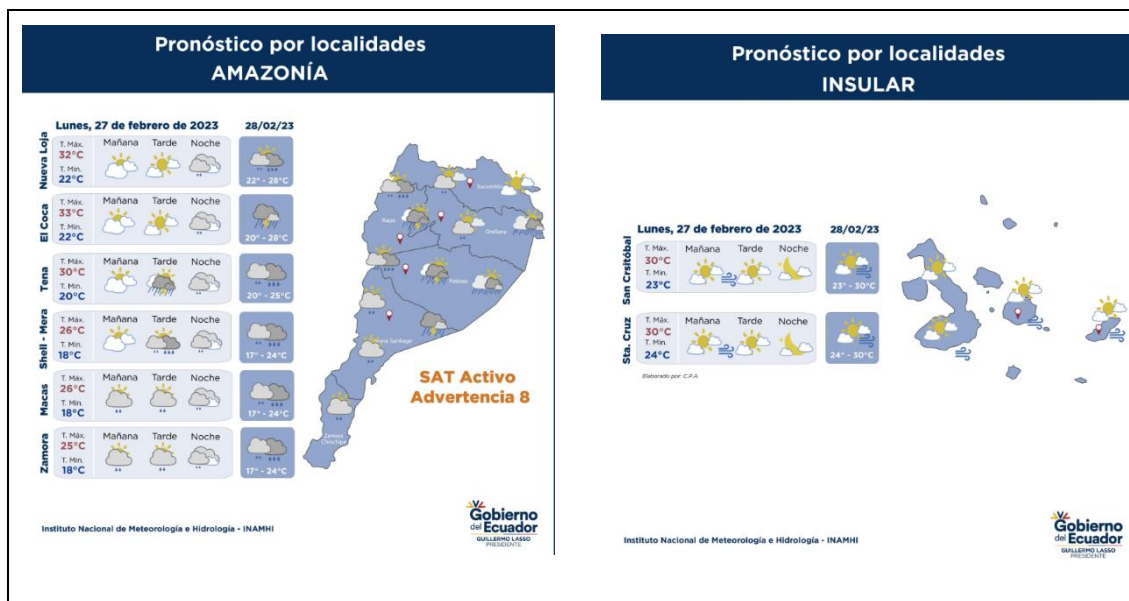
Pronóstico por localidades
AMAZONÍA

Lunes, 27 de febrero de 2023
28/02/23

| | | Mañana | Tarde | Noche | 28/02/23 |
|---|---|---|---|---|---|
| Nueva Loja | T. Máx. 32°C T. Mín. 22°C | | | | 22° - 28°C |
| El Coca | T. Máx. 33°C T. Mín. 22°C | | | | 20° - 28°C |
| Tena | T. Máx. 30°C T. Mín. 20°C | | | | 20° - 25°C |
| Shell - Mera | T. Máx. 26°C T. Mín. 18°C | | | | 17° - 24°C |
| Macas | T. Máx. 26°C T. Mín. 18°C | | | | 17° - 24°C |
| Zamora | T. Máx. 25°C T. Mín. 18°C | | | | 17° - 24°C |

Sucumbíos
Napo
Orellana
Pastaza
Morona Santiago
Zamora Chinchipe

SAT Activo
Advertencia 8

Instituto Nacional de Meteorología e Hidrología - INAMHI

Gobierno del Ecuador
GUILLERMO LASSO
PRESIDENTE

Pronóstico por localidades
INSULAR

Lunes, 27 de febrero de 2023
28/02/23

| | | Mañana | Tarde | Noche | 28/02/23 |
|---|---|---|---|---|---|
| San Crsitóbal | T. Máx. 30°C T. Mín. 23°C | | | | 23° - 30°C |
| Sta. Cruz | T. Máx. 30°C T. Mín. 24°C | | | | 24° - 30°C |

Elaborado por: C.P.A.

Instituto Nacional de Meteorología e Hidrología - INAMHI

Gobierno del Ecuador
GUILLERMO LASSO
PRESIDENTE